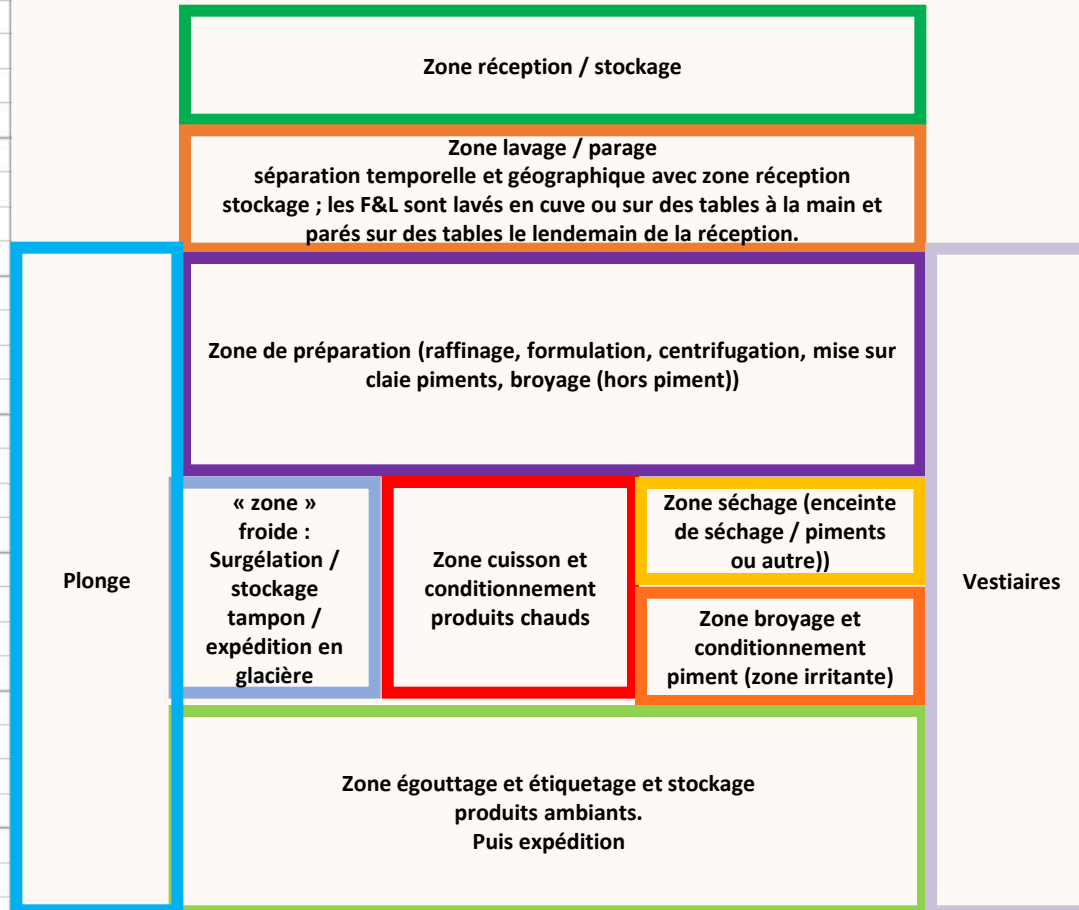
Zone réception / stockage

Zone lavage / parage
séparation temporelle et géographique avec zone réception stockage ; les F&L sont lavés en cuve ou sur des tables à la main et parés sur des tables le lendemain de la réception.

Plonge

Zone de préparation (raffinage, formulation, centrifugation, mise sur claie piments, broyage (hors piment))

Vestiaires

« zone » froide : Surgélation / stockage tampon / expédition en glacière

Zone cuisson et conditionnement produits chauds

Zone séchage (enceinte de séchage / piments ou autre))

Zone broyage et conditionnement piment (zone irritante)

Zone égouttage et étiquetage et stockage produits ambiants.
Puis expédition